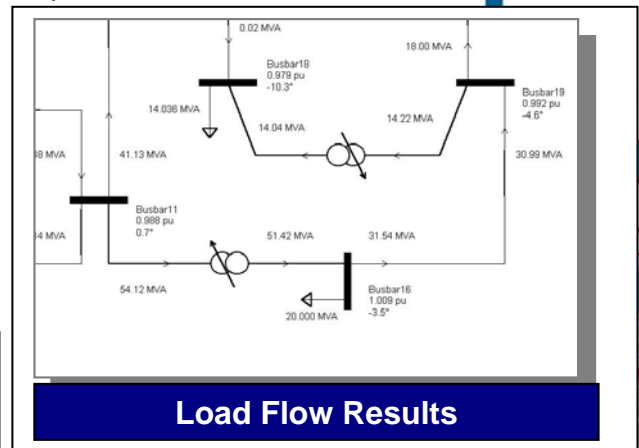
0.02 MVA

18.00 MVA

Busbar18
0.979 pu
-10.3°

Busbar19
0.992 pu
-4.6°

14.036 MVA

14.04 MVA

14.22 MVA

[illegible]8 MVA

41.13 MVA

30.99 MVA

Busbar11
0.988 pu
0.7°

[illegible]4 MVA

51.42 MVA

31.54 MVA

54.12 MVA

Busbar16
1.009 pu
-3.5°

20.000 MVA

Load Flow Results